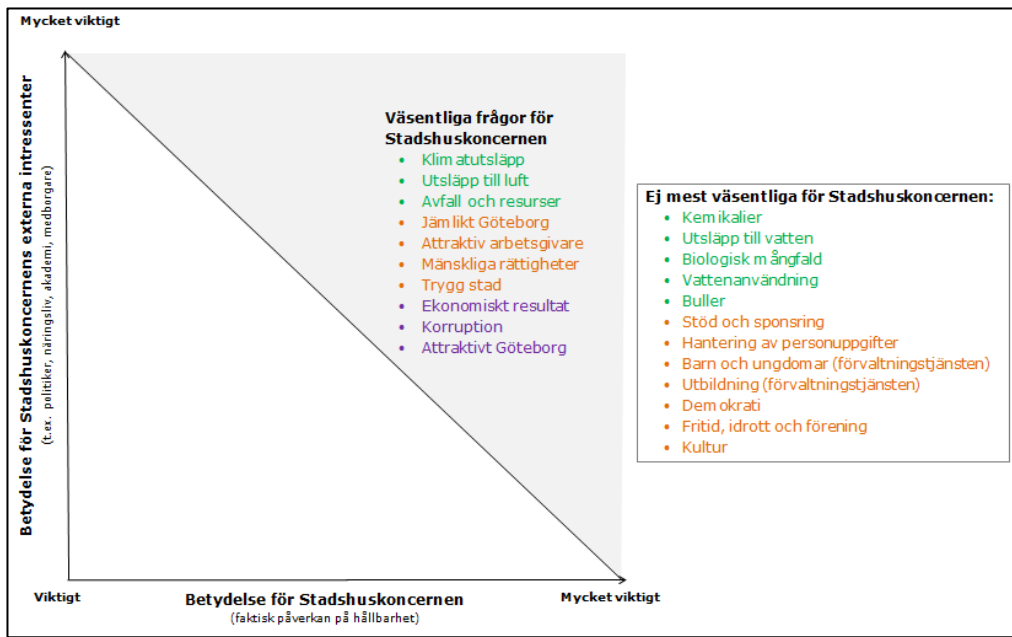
Mycket viktigt

Betydelse för Stadshuskoncernens externa intressenter
(t.ex. politiker, näringsliv, akademi, medborgare)

Väsentliga frågor för Stadshuskoncernen
- Klimatutsläpp
- Utsläpp till luft
- Avfall och resurser
- Jämlikt Göteborg
- Attraktiv arbetsgivare
- Mänskliga rättigheter
- Trygg stad
- Ekonomiskt resultat
- Korruption
- Attraktivt Göteborg

Ej mest väsentliga för Stadshuskoncernen:
- Kemikalier
- Utsläpp till vatten
- Biologisk mångfald
- Vattenanvändning
- Buller
- Stöd och sponsring
- Hantering av personuppgifter
- Barn och ungdomar (förvaltningstjänsten)
- Utbildning (förvaltningstjänsten)
- Demokrati
- Fritid, idrott och förening
- Kultur

Viktigt

Betydelse för Stadshuskoncernen
(faktisk påverkan på hållbarhet)

Mycket viktigt